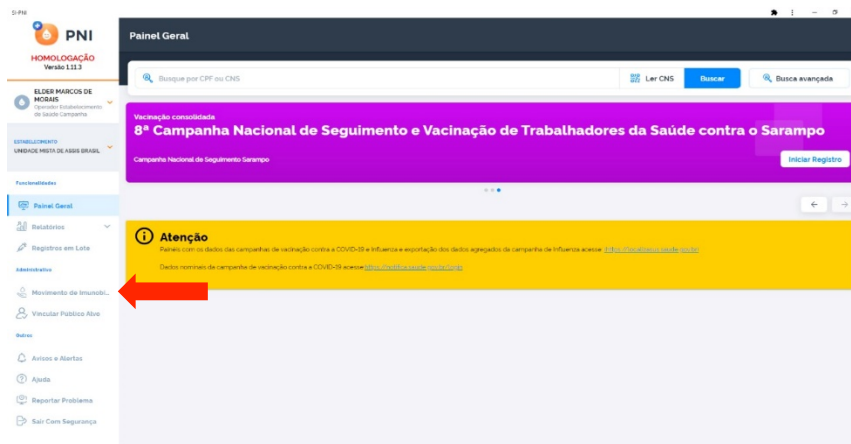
SI-PNI

PNI
HOMOLOGAÇÃO
Versão 1.11.3

ELDER MARCOS DE MORAIS
Operador Estabelecimento da Saúde Campanha

ESTABELECIMENTO
UNIDADE MISTA DE ASSIS BRASIL

Funcionalidades
Painel Geral
Relatórios
Registros em Lote
Administrativo
Movimento de Imunobi...
Vincular Público Alvo
Outros
Avisos e Alertas
Ajuda
Reportar Problema
Sair Com Segurança

Painel Geral

Busque por CPF ou CNS
Ler CNS
Buscar
Busca avançada

Vacinação consolidada
8ª Campanha Nacional de Seguimento e Vacinação de Trabalhadores da Saúde contra o Sarampo
Campanha Nacional de Seguimento Sarampo
Iniciar Registro

Atenção
Painéis com os dados das campanhas de vacinação contra a COVID-19 e Influenza e exportação dos dados agregados da campanha de Influenza acesse: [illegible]

Dados nominais da campanha de vacinação contra a COVID-19 acesse: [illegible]